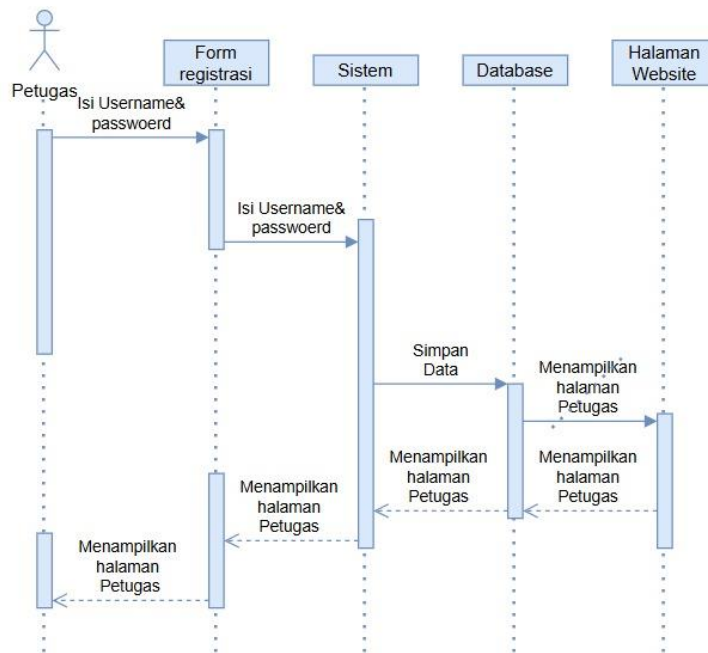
Petugas

Form registrasi

Sistem

Database

Halaman Website

Isi Username& passwoerd

Isi Username& passwoerd

Simpan Data

Menampilkan halaman Petugas

Menampilkan halaman Petugas

Menampilkan halaman Petugas

Menampilkan halaman Petugas

Menampilkan halaman Petugas